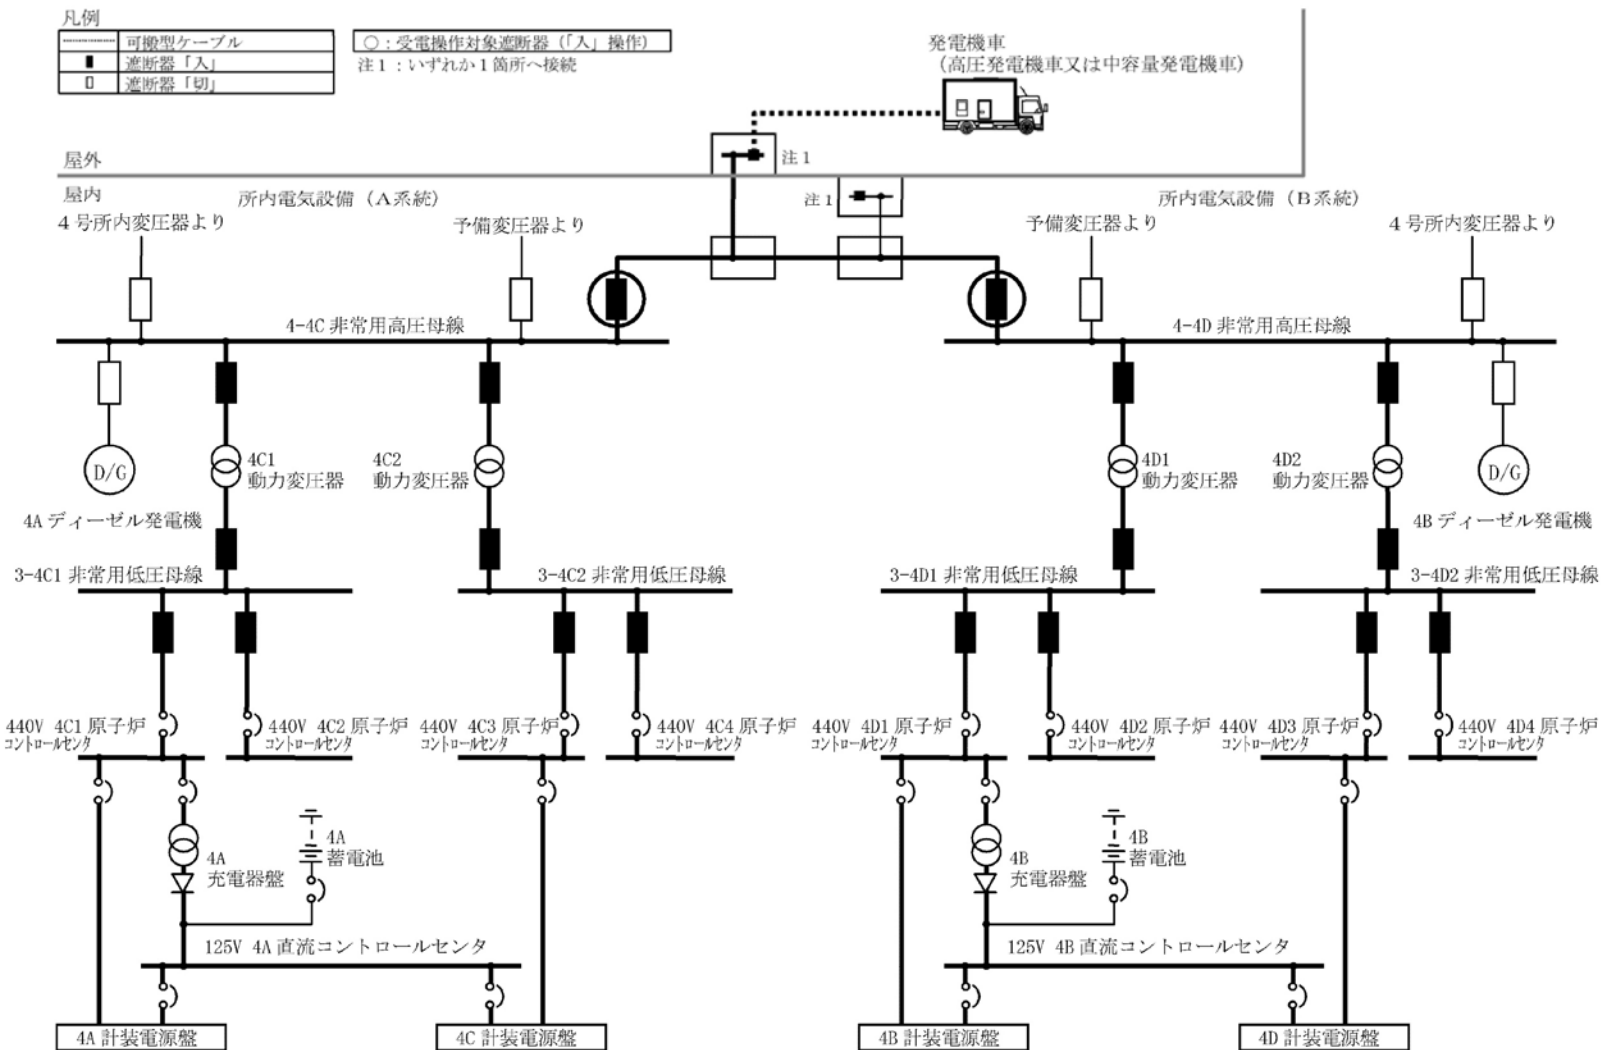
凡例

| | |
|---|---|
| ┈┈┈ | 可搬型ケーブル |
| ■ | 遮断器「入」 |
| □ | 遮断器「切」 |

○：受電操作対象遮断器（「入」操作）
注１：いずれか１箇所へ接続

発電機車
（高圧発電機車又は中容量発電機車）

屋外
注１
屋内
注１

所内電気設備（A系統）
所内電気設備（B系統）

４号所内変圧器より
予備変圧器より
予備変圧器より
４号所内変圧器より

4-4C 非常用高圧母線
4-4D 非常用高圧母線

D/G
4A ディーゼル発電機
4C1 動力変圧器
4C2 動力変圧器
4D1 動力変圧器
4D2 動力変圧器
D/G
4B ディーゼル発電機

3-4C1 非常用低圧母線
3-4C2 非常用低圧母線
3-4D1 非常用低圧母線
3-4D2 非常用低圧母線

440V 4C1 原子炉コントロールセンタ
440V 4C2 原子炉コントロールセンタ
440V 4C3 原子炉コントロールセンタ
440V 4C4 原子炉コントロールセンタ
440V 4D1 原子炉コントロールセンタ
440V 4D2 原子炉コントロールセンタ
440V 4D3 原子炉コントロールセンタ
440V 4D4 原子炉コントロールセンタ

4A 充電器盤
4A 蓄電池
4B 充電器盤
4B 蓄電池

125V 4A 直流コントロールセンタ
125V 4B 直流コントロールセンタ

4A 計装電源盤
4C 計装電源盤
4B 計装電源盤
4D 計装電源盤